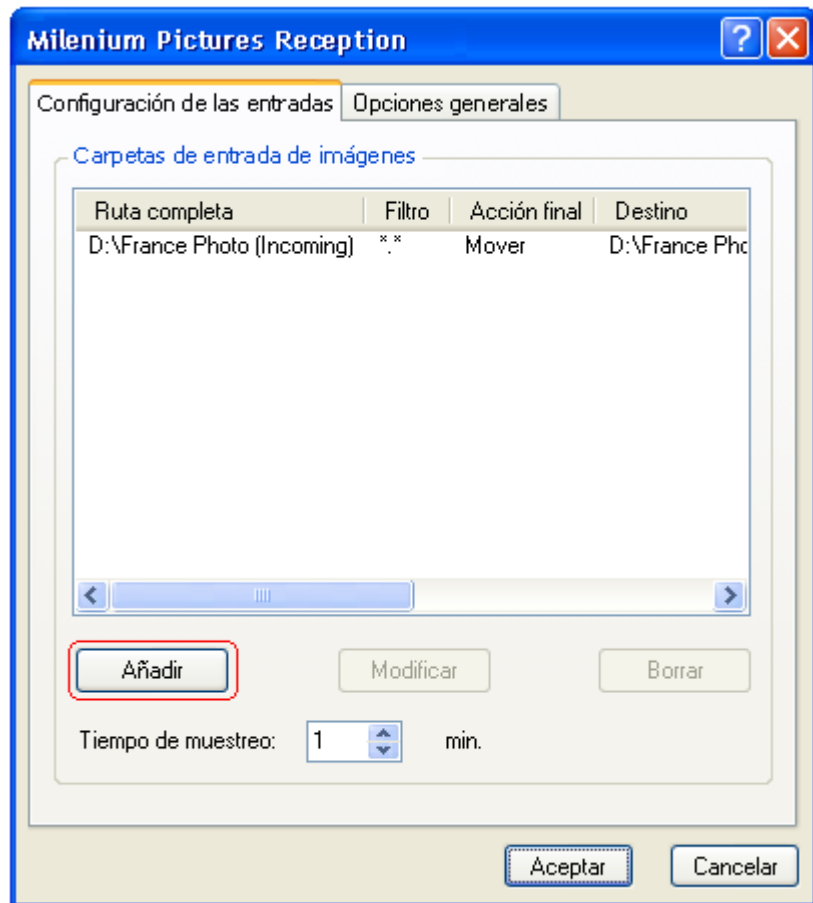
Milenium Pictures Reception

Configuración de las entradas | Opciones generales

Carpetas de entrada de imágenes

| Ruta completa | Filtro | Acción final | Destino |
|---|---|---|---|
| D:\France Photo (Incoming) | \*.\* | Mover | D:\France Pho |

Añadir

Modificar

Borrar

Tiempo de muestreo: 1 min.

Aceptar

Cancelar